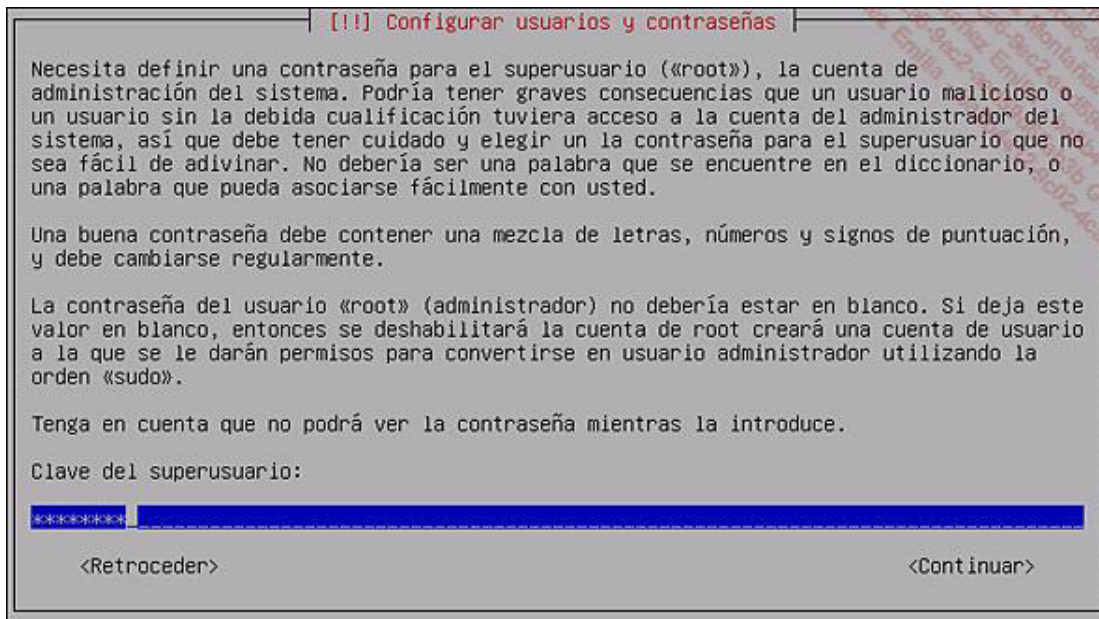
[!!] Configurar usuarios y contraseñas

Necesita definir una contraseña para el superusuario («root»), la cuenta de administración del sistema. Podría tener graves consecuencias que un usuario malicioso o un usuario sin la debida cualificación tuviera acceso a la cuenta del administrador del sistema, así que debe tener cuidado y elegir un la contraseña para el superusuario que no sea fácil de adivinar. No debería ser una palabra que se encuentre en el diccionario, o una palabra que pueda asociarse fácilmente con usted.

Una buena contraseña debe contener una mezcla de letras, números y signos de puntuación, y debe cambiarse regularmente.

La contraseña del usuario «root» (administrador) no debería estar en blanco. Si deja este valor en blanco, entonces se deshabilitará la cuenta de root creará una cuenta de usuario a la que se le darán permisos para convertirse en usuario administrador utilizando la orden «sudo».

Tenga en cuenta que no podrá ver la contraseña mientras la introduce.

Clave del superusuario:

********

<Retroceder>

<Continuar>